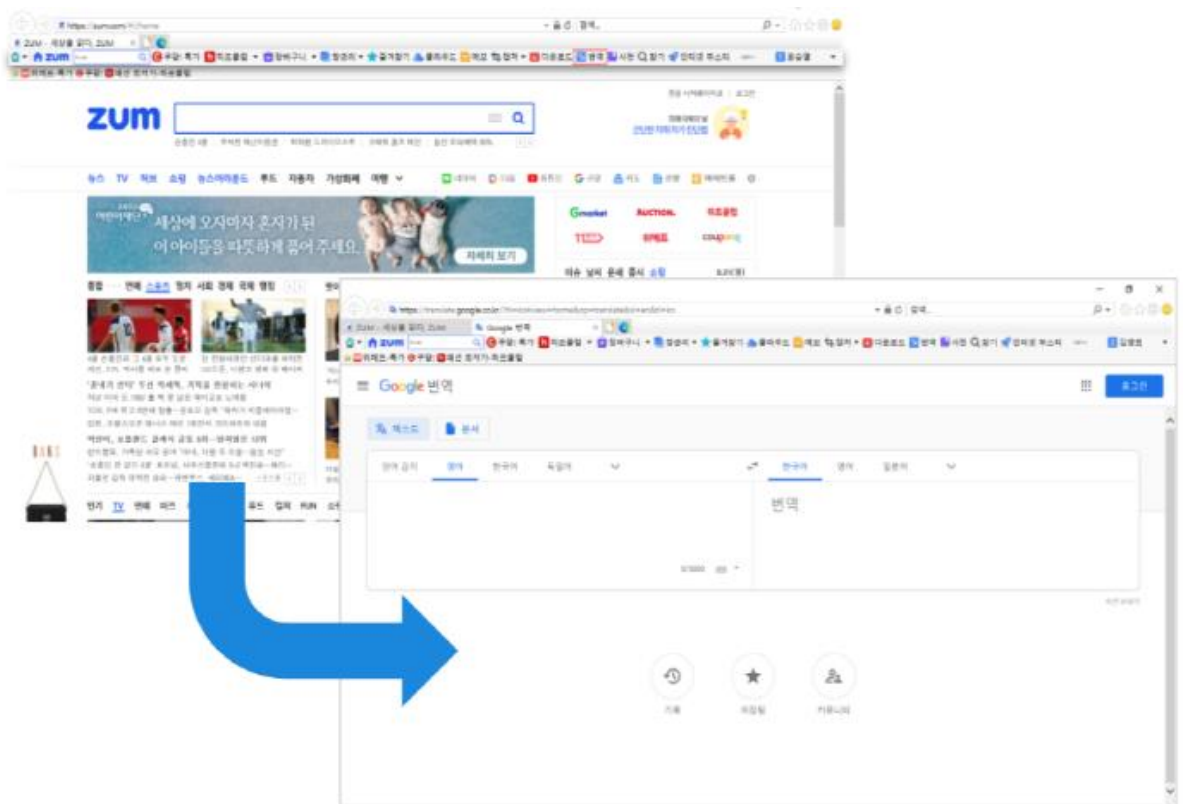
https://zum.com/#!/home
ZUM - 세상을 꿈다, ZUM
zum
zum
뉴스 TV 픽쳐 쇼핑 뉴스아레응드 푸드 자동차 가성비페 여행
세상에 오지마자 혼자가 된 이 아이들을 따뜻하게 품어 주세요.
자세히 보기
Gmarket AUCTION. 11번가 TMON 위메프 coupang
종합 연예 스포츠 정치 사회 경제 국제 랭킹
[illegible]
연기 TV 영화 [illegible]
https://translate.google.co.kr/?hl=ko&tab=TT&sl=en&tl=ko&op=translate
ZUM - 세상을 꿈다, ZUM
Google 번역
zum
Google 번역
로그인
텍스트
문서
언어 감지
영어
한국어
독일어
한국어
영어
일본어
번역
0/5000
기록
저장됨
커뮤니티